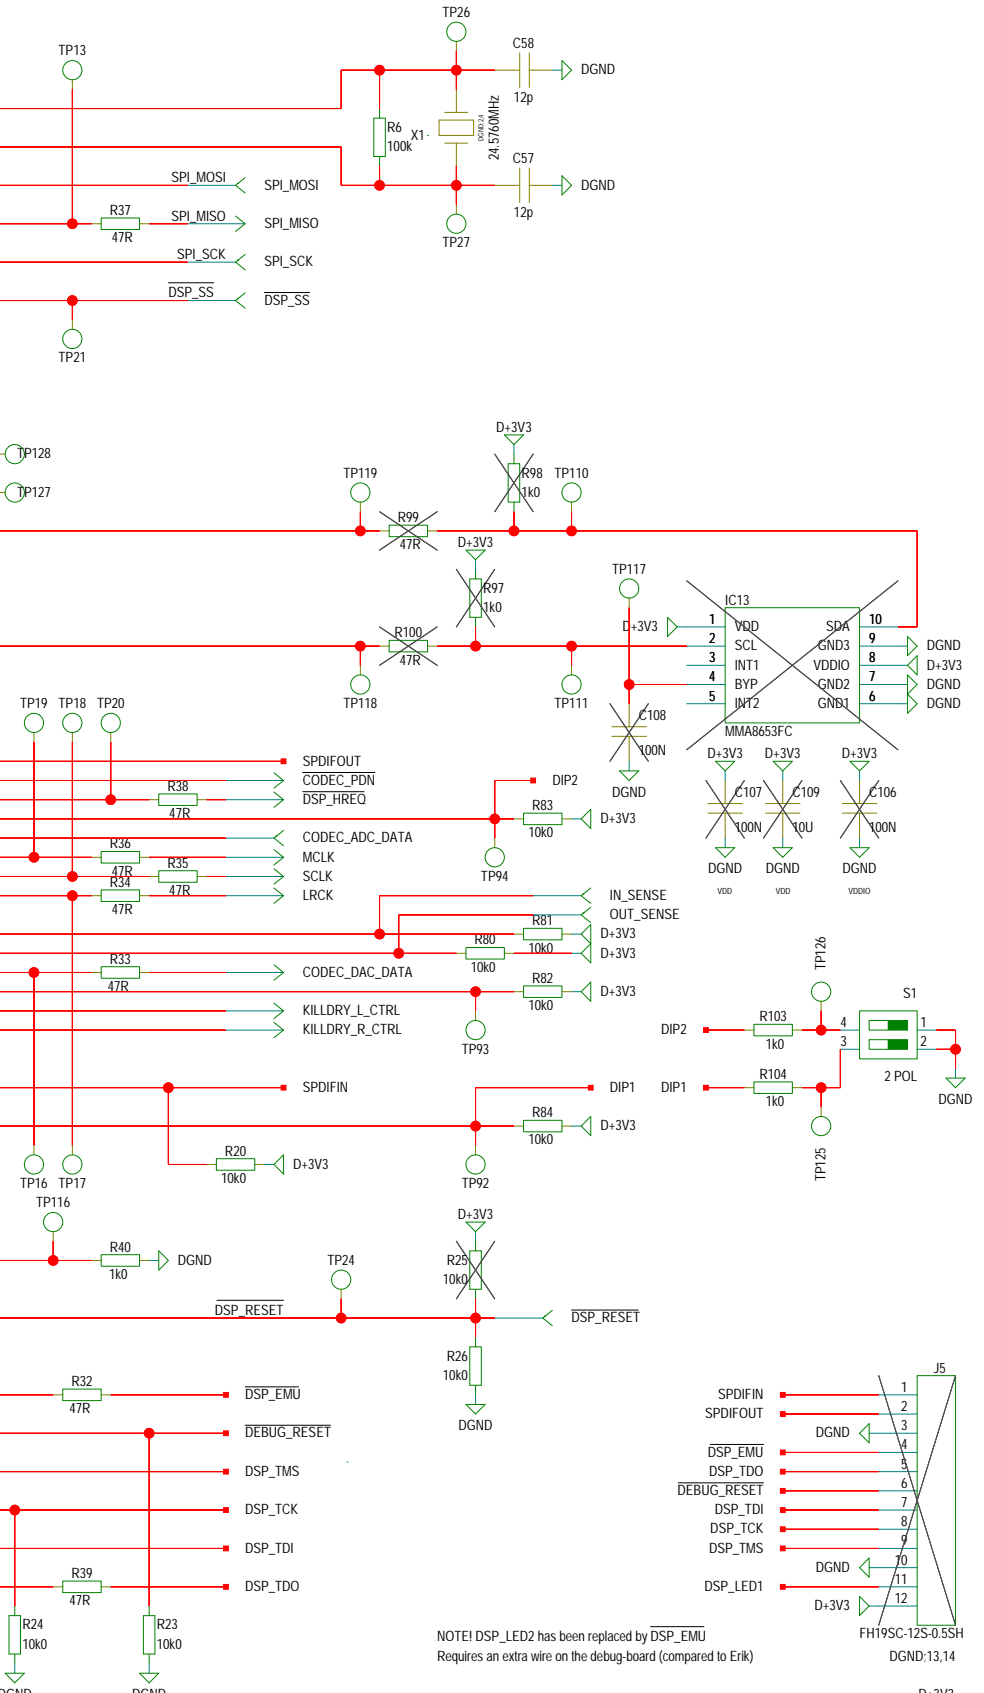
TP26
TP13
C58
DGND
12p
R6
100k
X1
24.5760MHz
C57
DGND
12p
SPI_MOSI SPI_MOSI
R37 SPI_MISO SPI_MISO
47R
TP27
SPI_SCK SPI_SCK
$\overline{DSP\_SS}$ $\overline{DSP\_SS}$
TP21

TP128
TP127
D+3V3
R98
1k0
TP119 TP110
R99
47R
D+3V3
R97
1k0
TP117
IC13
D+3V3 1 VDD SDA 10
2 SCL GND3 9 DGND
3 INT1 VDDIO 8 D+3V3
4 BYP GND2 7 DGND
5 INT2 GND1 6 DGND
MMA8653FC
R100
47R
TP118 TP111
C108
100N
DGND
TP19 TP18 TP20
SPDIFOUT
R38 $\overline{CODEC\_PDN}$
47R $\overline{DSP\_HREQ}$
DIP2
R83
10k0 D+3V3
D+3V3 D+3V3 D+3V3
C107 C109 C106
100N 10U 100N
DGND DGND DGND
VDD VDD VDDIO
R36 CODEC_ADC_DATA
47R MCLK
R35 SCLK
R34 47R
47R LRCK
TP94
IN_SENSE
OUT_SENSE
R81
D+3V3
10k0
R80
D+3V3
10k0
R33 CODEC_DAC_DATA
47R
R82
10k0 D+3V3
KILLDRY_L_CTRL
KILLDRY_R_CTRL
TP93
TP126
S1
DIP2 R103 4 1
1k0 3 2
2 POL
DGND
SPDIFIN DIP1 DIP1 R104
1k0
R84
10k0 D+3V3
TP125
R20
10k0 D+3V3
TP16 TP17
TP116
TP92
D+3V3
R40
1k0 DGND
TP24
R25
10k0
$\overline{DSP\_RESET}$ $\overline{DSP\_RESET}$
R26
10k0
DGND
R32
47R $\overline{DSP\_EMU}$
$\overline{DEBUG\_RESET}$
DSP_TMS
DSP_TCK
DSP_TDI
R39
47R DSP_TDO
R24 R23
10k0 10k0
J5
SPDIFIN 1
SPDIFOUT 2
DGND 3
4
$\overline{DSP\_EMU}$ 5
DSP_TDO 6
$\overline{DEBUG\_RESET}$ 7
DSP_TDI 8
DSP_TCK 9
DSP_TMS 10
DGND 11
DSP_LED1 12
D+3V3
NOTE! DSP_LED2 has been replaced by $\overline{DSP\_EMU}$
Requires an extra wire on the debug-board (compared to Erik)
FH19SC-12S-0.5SH
DGND:13,14